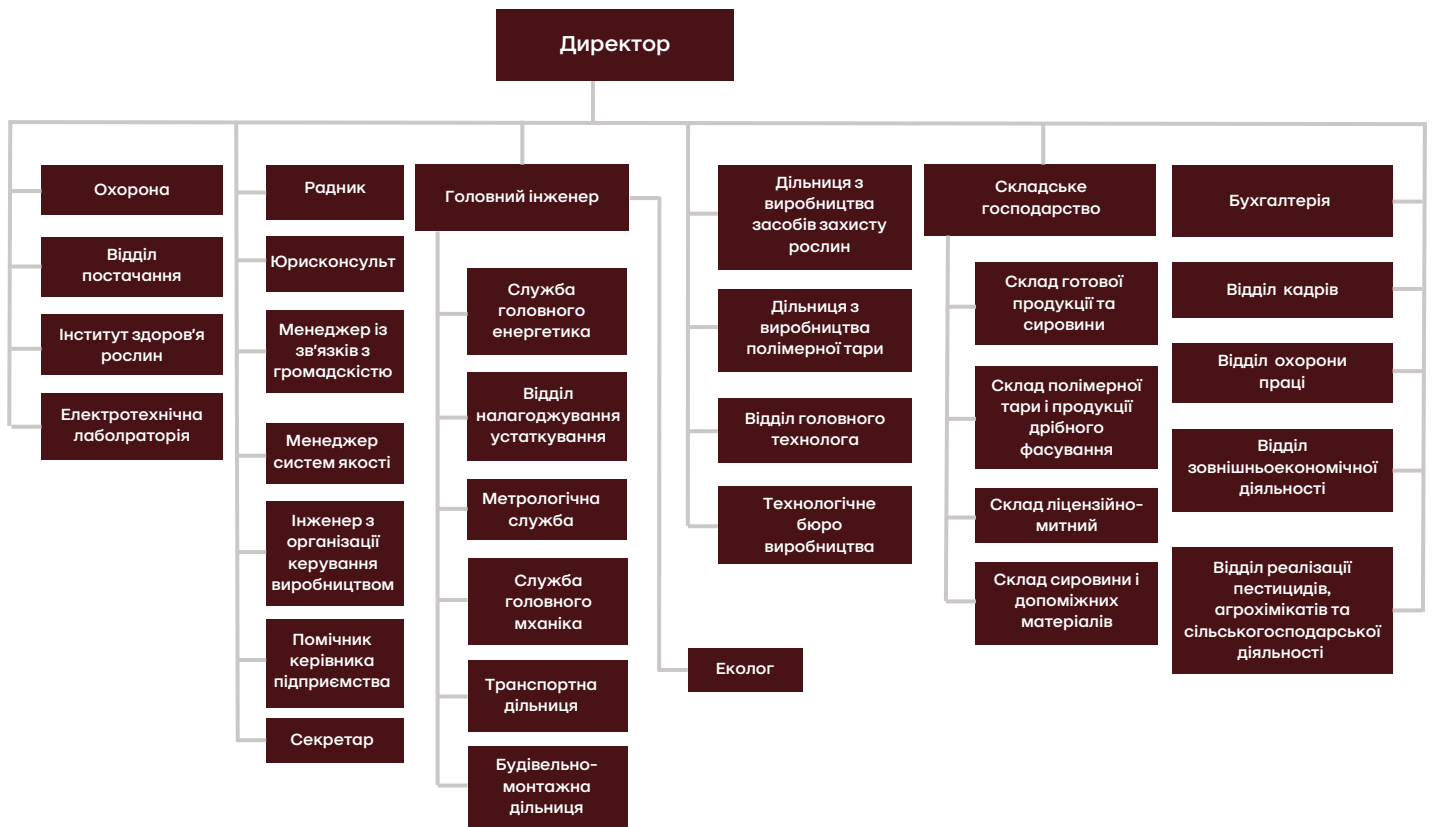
Директор

Охорона

Відділ постачання

Інститут здоров'я рослин

Електротехнічна лаболраторія

Радник

Юрисконсульт

Менеджер із зв'язків з громадскістю

Менеджер систем якості

Інженер з організації керування виробництвом

Помічник керівника підприємства

Секретар

Головний інженер

Служба головного енергетика

Відділ налагоджування устаткування

Метрологічна служба

Служба головного механіка

Транспортна дільниця

Будівельно-монтажна дільниця

Еколог

Дільниця з виробництва засобів захисту рослин

Дільниця з виробництва полімерної тари

Відділ головного технолога

Технологічне бюро виробництва

Складське господарство

Склад готової продукції та сировини

Склад полімерної тари і продукції дрібного фасування

Склад ліцензійно-митний

Склад сировини і допоміжних матеріалів

Бухгалтерія

Відділ кадрів

Відділ охорони праці

Відділ зовнішньоекономічної діяльності

Відділ реалізації пестицидів, агрохімікатів та сільськогосподарської діяльності